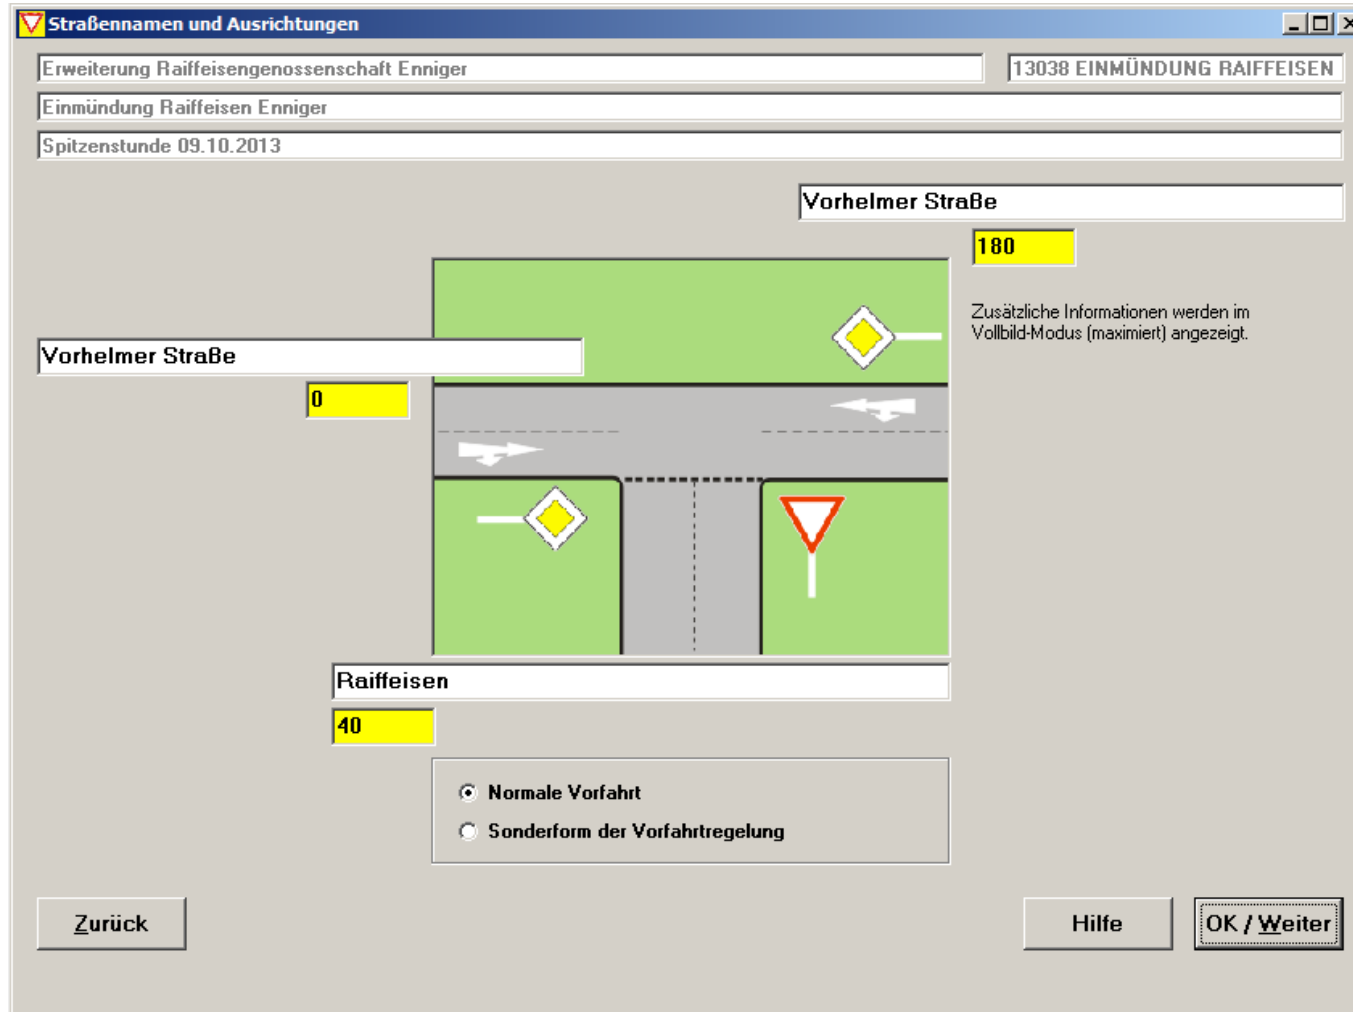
Straßennamen und Ausrichtungen

Erweiterung Raiffeisengenossenschaft Enniger

13038 EINMÜNDUNG RAIFFEISEN

Einmündung Raiffeisen Enniger

Spitzenstunde 09.10.2013

Vorhelmer Straße

180

Zusätzliche Informationen werden im Vollbild-Modus (maximiert) angezeigt.

Vorhelmer Straße

0

Raiffeisen

40

Normale Vorfahrt

Sonderform der Vorfahrtregelung

Zurück

Hilfe

OK / Weiter